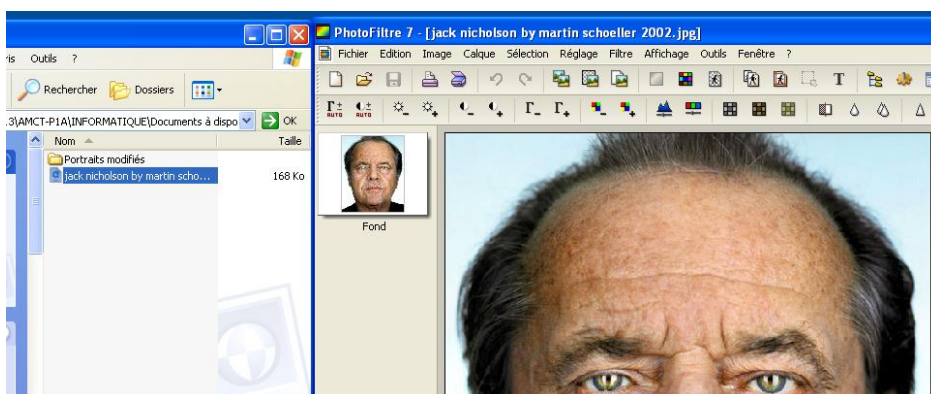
ris Outils ?

Rechercher Dossiers

.3\AMCT-P1A\INFORMATIQUE\Documents à dispo OK

Nom Taille

Portraits modifiés

jack nicholson by martin scho... 168 Ko

PhotoFiltre 7 - [jack nicholson by martin schoeller 2002.jpg]

Fichier Edition Image Calque Sélection Réglage Filtre Affichage Outils Fenêtre ?

AUTO AUTO

Fond